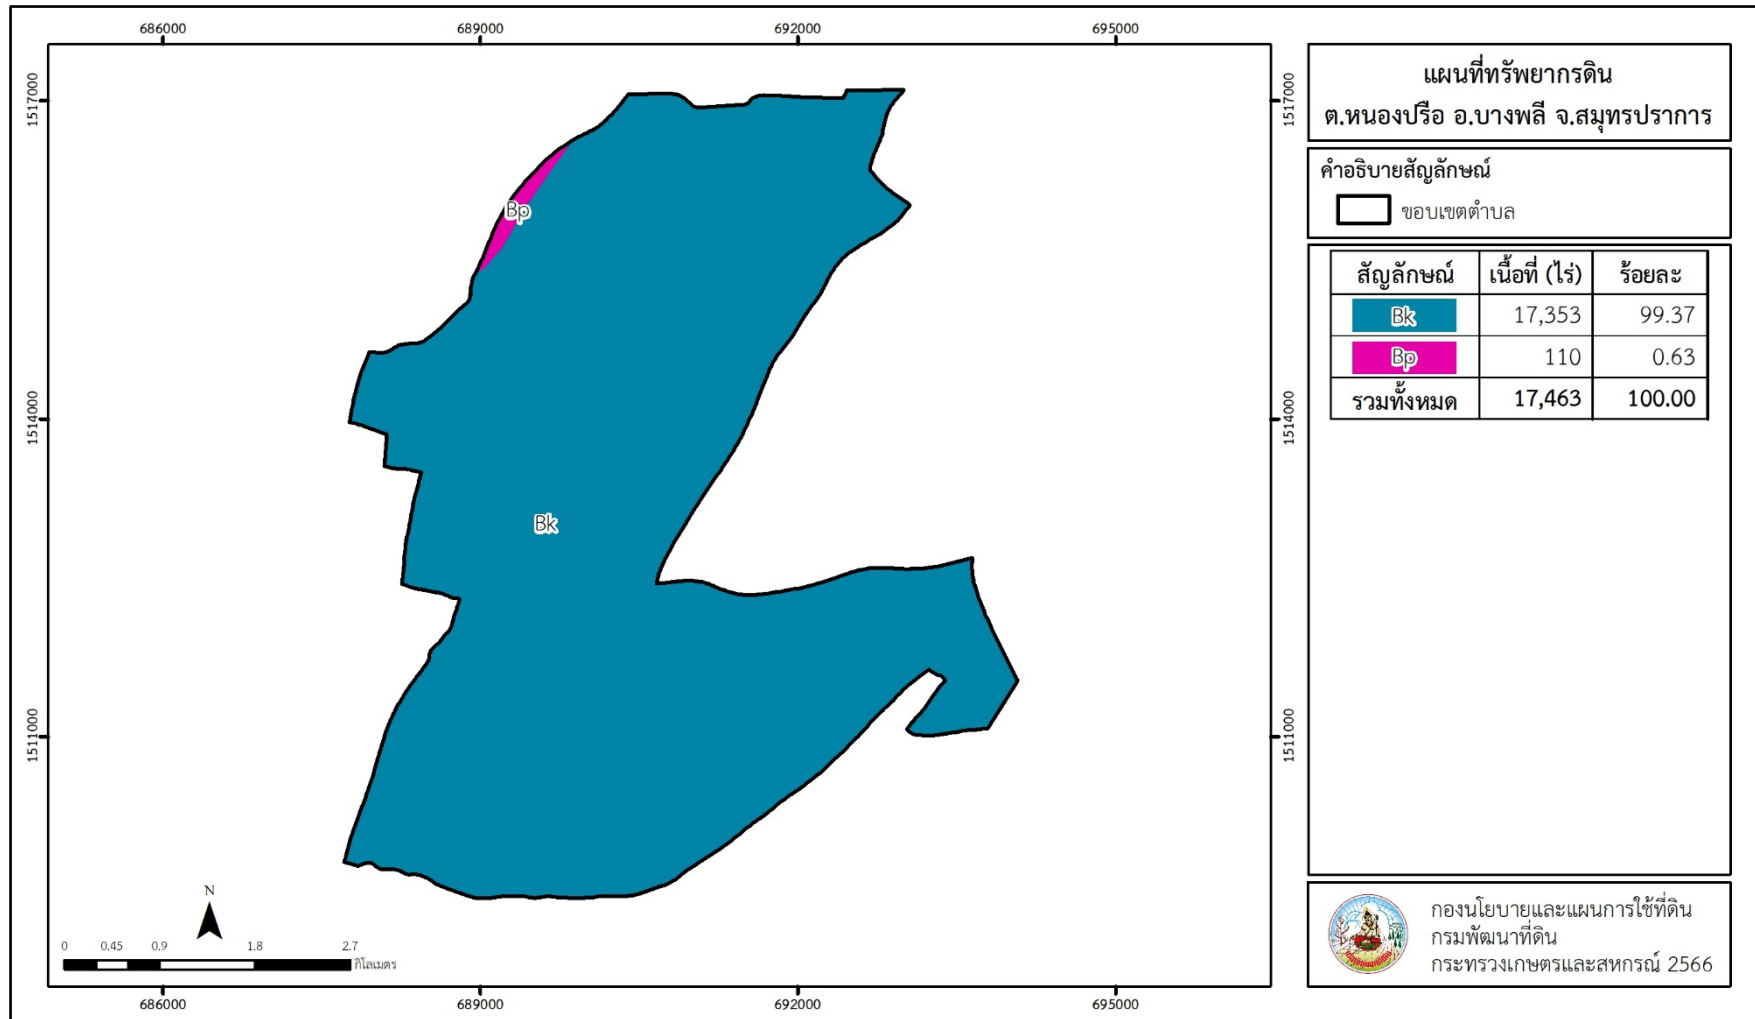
686000 689000 692000 695000

1517000

1514000

1511000

1517000

1514000

1511000

Bp

Bk

N

0 0.45 0.9 1.8 2.7 กิโลเมตร

686000 689000 692000 695000

แผนที่ทรัพยากรดิน
ต.หนองปรือ อ.บางพลี จ.สมุทรปราการ

คำอธิบายสัญลักษณ์

ขอบเขตตำบล

| สัญลักษณ์ | เนื้อที่ (ไร่) | ร้อยละ |
|---|---|---|
| Bk | 17,353 | 99.37 |
| Bp | 110 | 0.63 |
| รวมทั้งหมด | 17,463 | 100.00 |

กองนโยบายและแผนการใช้ที่ดิน
กรมพัฒนาที่ดิน
กระทรวงเกษตรและสหกรณ์ 2566